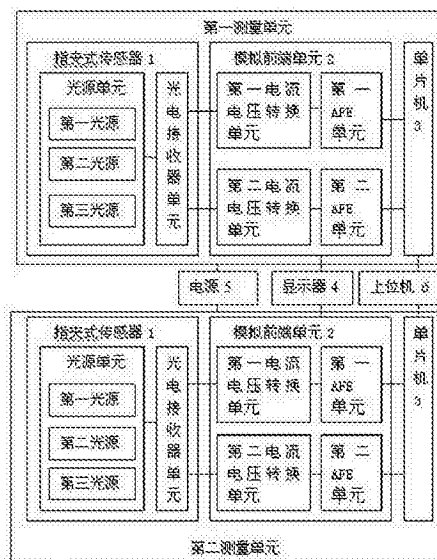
第一测量单元

指夹式传感器 1

光源单元

第一光源

第二光源

第三光源

光电接收器单元

模拟前端单元 2

第一电流电压转换单元

第一 AFE 单元

第二电流电压转换单元

第二 AFE 单元

单片机 3

电源 5

显示器 4

上位机 6

指夹式传感器 1

光源单元

第一光源

第二光源

第三光源

光电接收器单元

模拟前端单元 2

第一电流电压转换单元

第一 AFE 单元

第二电流电压转换单元

第二 AFE 单元

单片机 3

第二测量单元